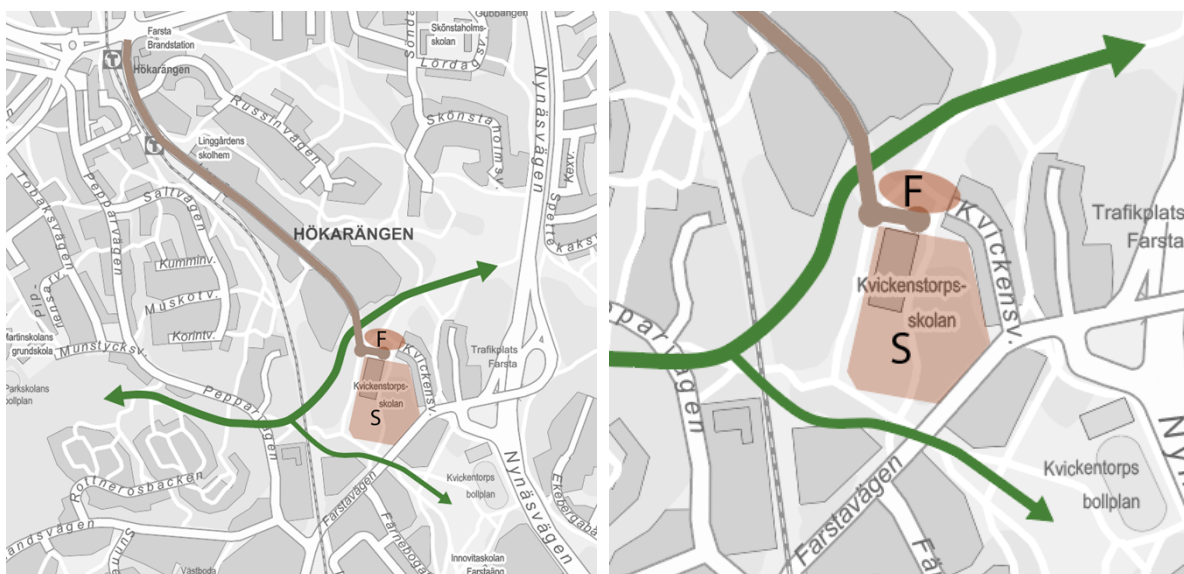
Farsta Brandstation
Gubbängen
Skönstaholmsskolan
Lördagsv.
Hökarängen
Russinvägen
Skönstaholmsv.
Nynäsvägen
Linggårdens skolhem
Saltvägen
Pepparvägen
Tobaksvägen
HÖKARÄNGEN
Kumminv.
Muskotv.
Korintv.
Martinskolans grundskola
Munstycksv.
F
Kvickensv.
Trafikplats Farsta
Parkskolans bollplan
Pepparv.
Kvickentorpsskolan
S
Rottnerosbacken
Farstavägen
Kvickentorps bollplan
Nynäsvägen
Landsvägen
Västboda
Innovitaskolan Farstaäng

F
Kvickensv.
Trafikplats Farsta
Kvickentorpsskolan
S
Pepparvägen
Farstavägen
Kvickentorps bollplan